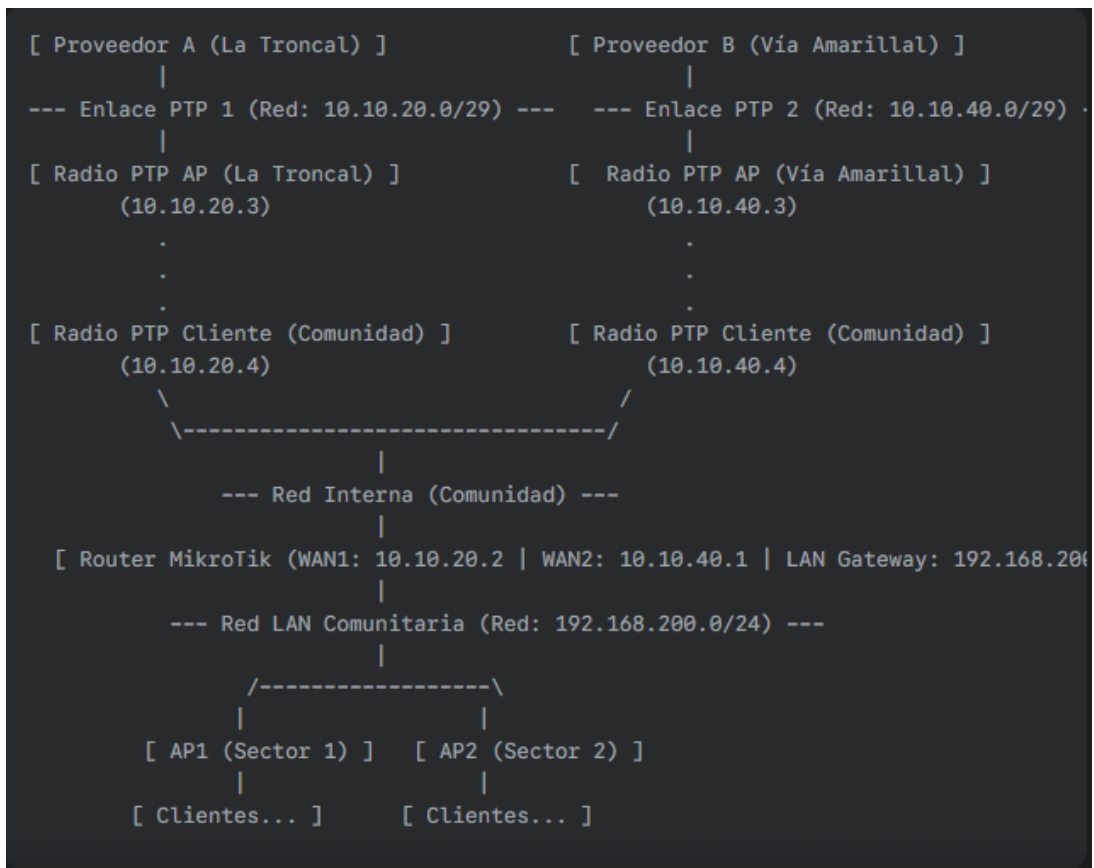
[ Proveedor A (La Troncal) ]          [ Proveedor B (Vía Amarillal) ]
|          |
--- Enlace PTP 1 (Red: 10.10.20.0/29) ---   --- Enlace PTP 2 (Red: 10.10.40.0/29) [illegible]
|          |
[ Radio PTP AP (La Troncal) ]          [ Radio PTP AP (Vía Amarillal) ]
(10.10.20.3)          (10.10.40.3)
.          .
.          .
.          .
[ Radio PTP Cliente (Comunidad) ]          [ Radio PTP Cliente (Comunidad) ]
(10.10.20.4)          (10.10.40.4)
\          /
\---------------------------------/
|
--- Red Interna (Comunidad) ---
|
[ Router MikroTik (WAN1: 10.10.20.2 | WAN2: 10.10.40.1 | LAN Gateway: 192.168.20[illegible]
|
--- Red LAN Comunitaria (Red: 192.168.200.0/24) ---
|
/------------------\
|          |
[ AP1 (Sector 1) ]   [ AP2 (Sector 2) ]
|          |
[ Clientes... ]          [ Clientes... ]